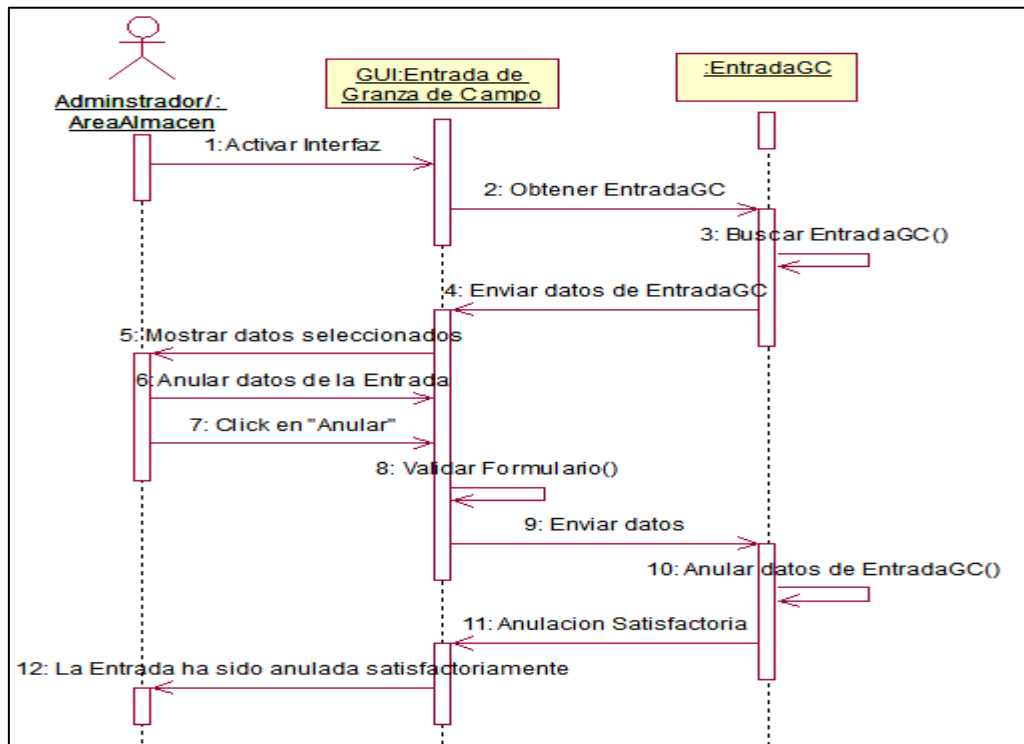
Adminstrador/: AreaAlmacen

GUI:Entrada de Granza de Campo

:EntradaGC

1: Activar Interfaz

2: Obtener EntradaGC

3: Buscar EntradaGC()

4: Enviar datos de EntradaGC

5: Mostrar datos seleccionados

6: Anular datos de la Entrada

7: Click en "Anular"

8: Validar Formulario()

9: Enviar datos

10: Anular datos de EntradaGC()

11: Anulacion Satisfactoria

12: La Entrada ha sido anulada satisfactoriamente